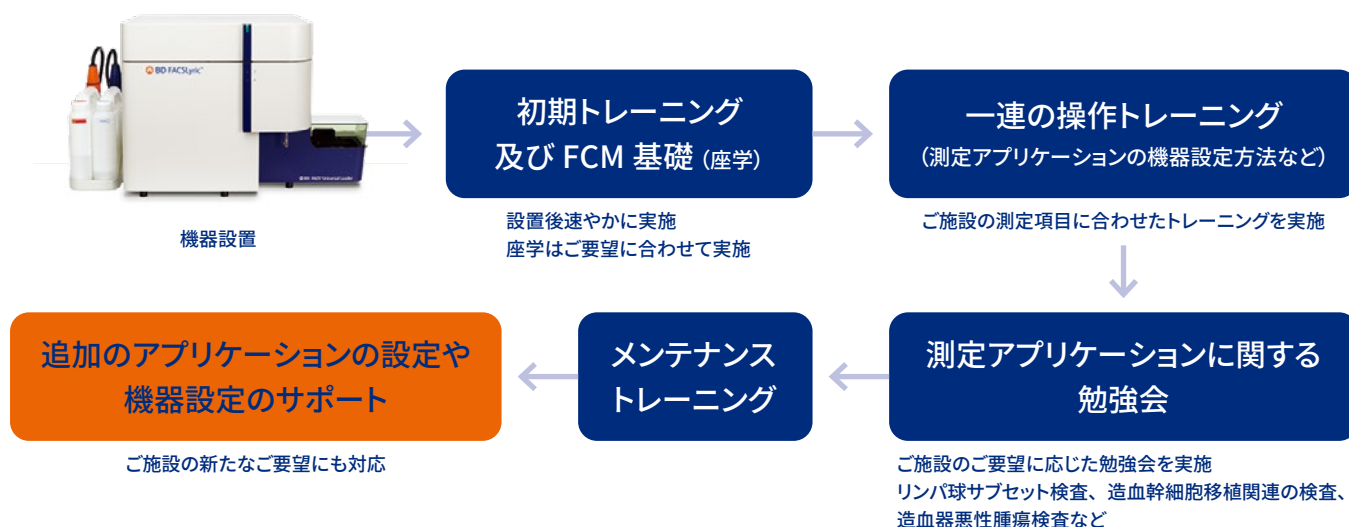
BD FACSLyric

機器設置

初期トレーニング
及び FCM 基礎（座学）

設置後速やかに実施
座学はご要望に合わせて実施

一連の操作トレーニング
（測定アプリケーションの機器設定方法など）

ご施設の測定項目に合わせたトレーニングを実施

測定アプリケーションに関する勉強会

ご施設のご要望に応じた勉強会を実施
リンパ球サブセット検査、造血幹細胞移植関連の検査、造血器悪性腫瘍検査など

メンテナンス
トレーニング

追加のアプリケーションの設定や
機器設定のサポート

ご施設の新たなご要望にも対応